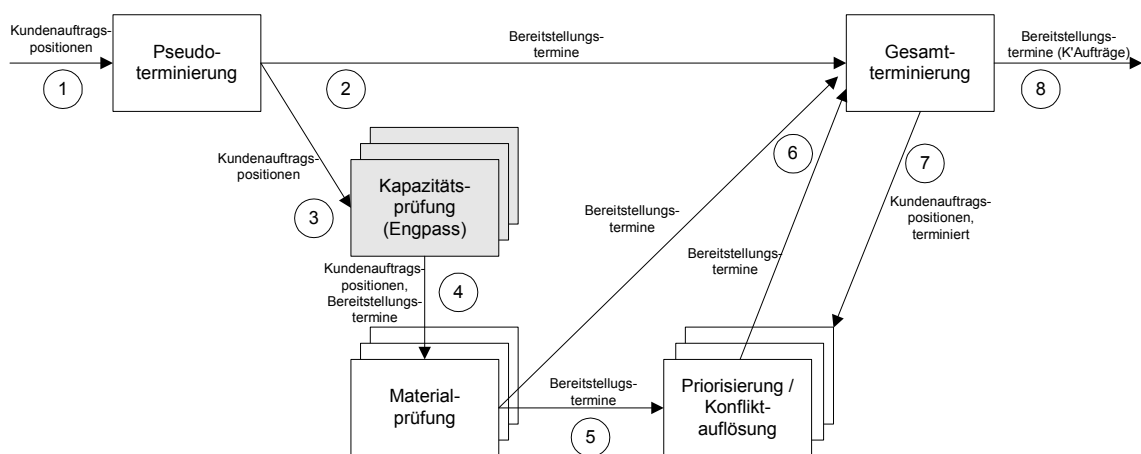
Kundenauftragspositionen

1

Pseudoterminierung

Bereitstellungstermine

2

Gesamtterminierung

Bereitstellungstermine (K'Aufträge)

8

Kundenauftragspositionen

3

Kapazitätsprüfung (Engpass)

6

Bereitstellungstermine

7

Kundenauftragspositionen, terminiert

Bereitstellungstermine

Kundenauftragspositionen, Bereitstellungstermine

4

Materialprüfung

Bereitstellugstermine

5

Priorisierung / Konfliktauflösung